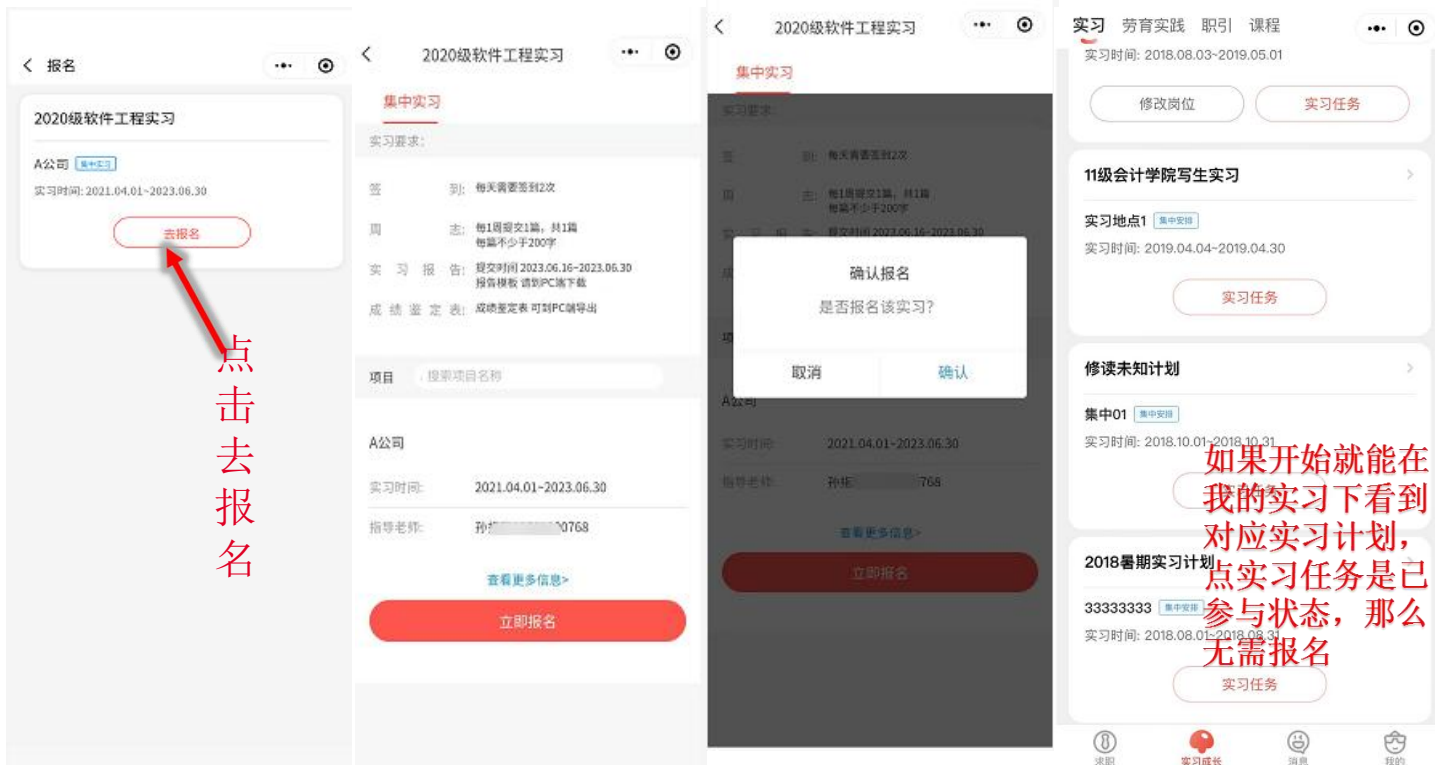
< 报名

2020级软件工程实习

A公司 集中实习

实习时间: 2021.04.01~2023.06.30

去报名

点击去报名

< 2020级软件工程实习

集中实习

实习要求:

签到: 每天需要签到2次

周志: 每1周提交1篇，共1篇 每篇不少于200字

实习报告: 提交时间 2023.06.16~2023.06.30 报告模板 请到PC端下载

成绩鉴定表: 成绩鉴定表 可到PC端导出

项目 搜索项目名称

A公司

实习时间: 2021.04.01~2023.06.30

指导老师: 孙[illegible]0768

查看更多信息>

立即报名

< 2020级软件工程实习

集中实习

实习要求:

签到: 每天需要签到2次

周志: 每1周提交1篇，共1篇 每篇不少于200字

实习报告: 提交时间 2023.06.16~2023.06.30

确认报名

是否报名该实习?

取消 确认

A公司

实习时间: 2021.04.01~2023.06.30

指导老师: 孙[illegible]768

查看更多信息>

立即报名

实习 劳育实践 职引 课程

实习时间: 2018.08.03~2019.05.01

修改岗位 实习任务

11级会计学院写生实习

实习地点1 集中安排

实习时间: 2019.04.04~2019.04.30

实习任务

修读未知计划

集中01 集中安排

实习时间: 2018.10.01~2018.10.31

2018暑期实习计划

33333333 集中安排

实习时间: 2018.08.01~2018.08.31

实习任务

如果开始就能在我的实习下看到对应实习计划，点实习任务是已参与状态，那么无需报名

求职 实习成长 消息 我的